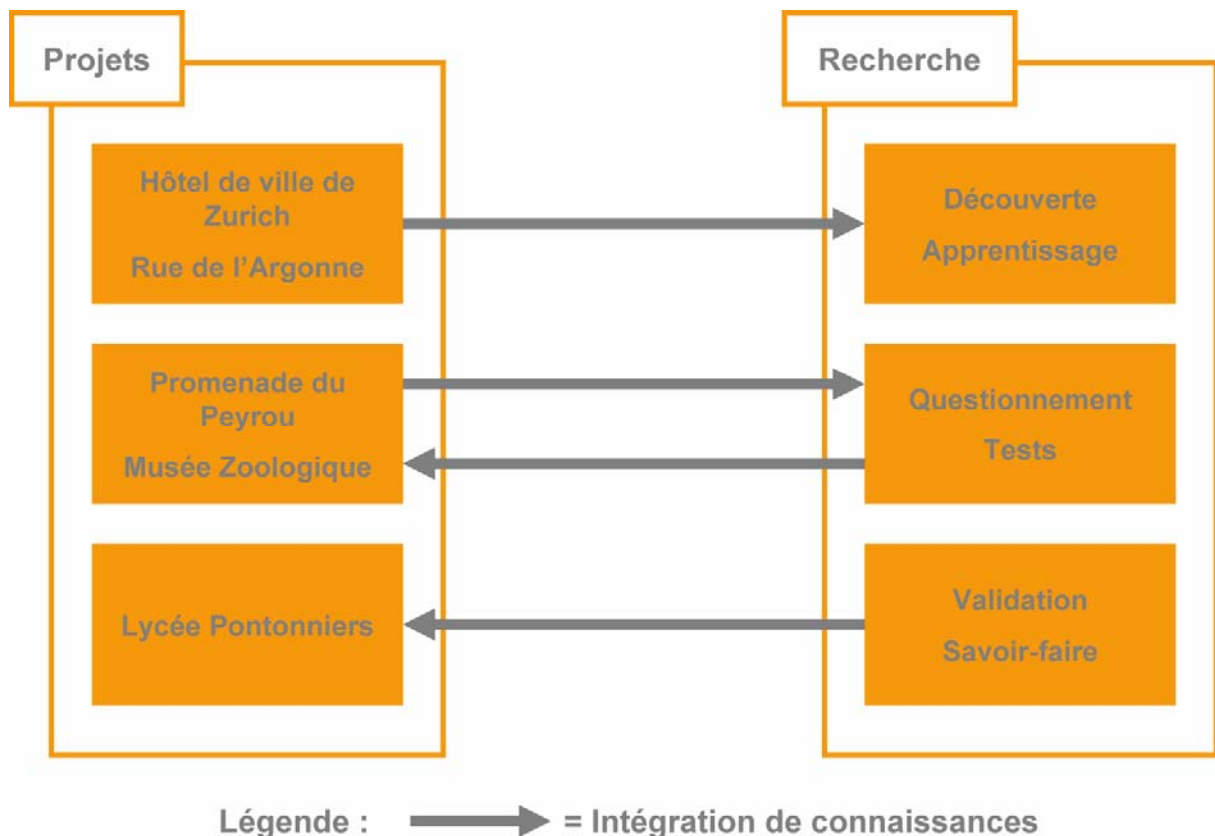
Projets

Hôtel de ville de Zurich

Rue de l'Argonne

Promenade du Peyrou

Musée Zoologique

Lycée Pontonniers

Recherche

Découverte

Apprentissage

Questionnement

Tests

Validation

Savoir-faire

Légende : = Intégration de connaissances